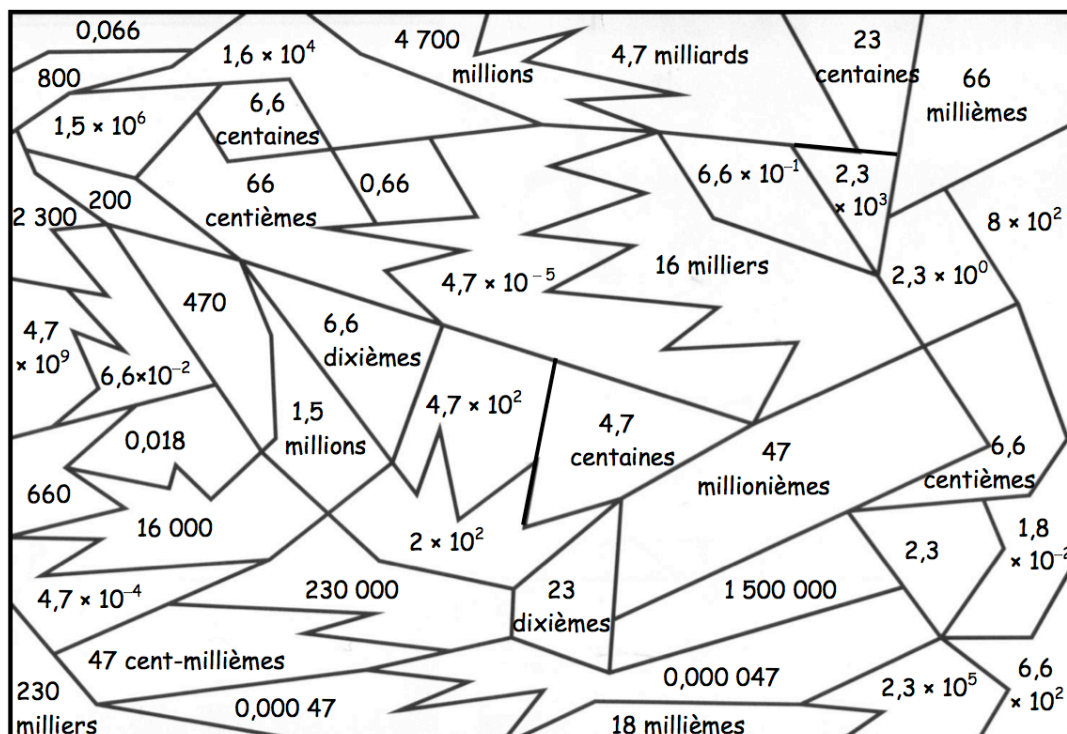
0,066

800

$1,6 \times 10^4$

4 700 millions

4,7 milliards

23 centaines

66 millièmes

$1,5 \times 10^6$

6,6 centaines

66 centièmes

0,66

$6,6 \times 10^{-1}$

$2,3 \times 10^3$

2 300

200

$8 \times 10^2$

$4,7 \times 10^{-5}$

16 milliers

$2,3 \times 10^0$

470

$4,7 \times 10^9$

$6,6 \times 10^{-2}$

6,6 dixièmes

1,5 millions

$4,7 \times 10^2$

4,7 centaines

47 millionièmes

6,6 centièmes

0,018

660

16 000

$2 \times 10^2$

2,3

$1,8 \times 10^{-2}$

$4,7 \times 10^{-4}$

230 000

23 dixièmes

1 500 000

47 cent-millièmes

0,000 047

$2,3 \times 10^5$

$6,6 \times 10^2$

230 milliers

0,000 47

18 millièmes